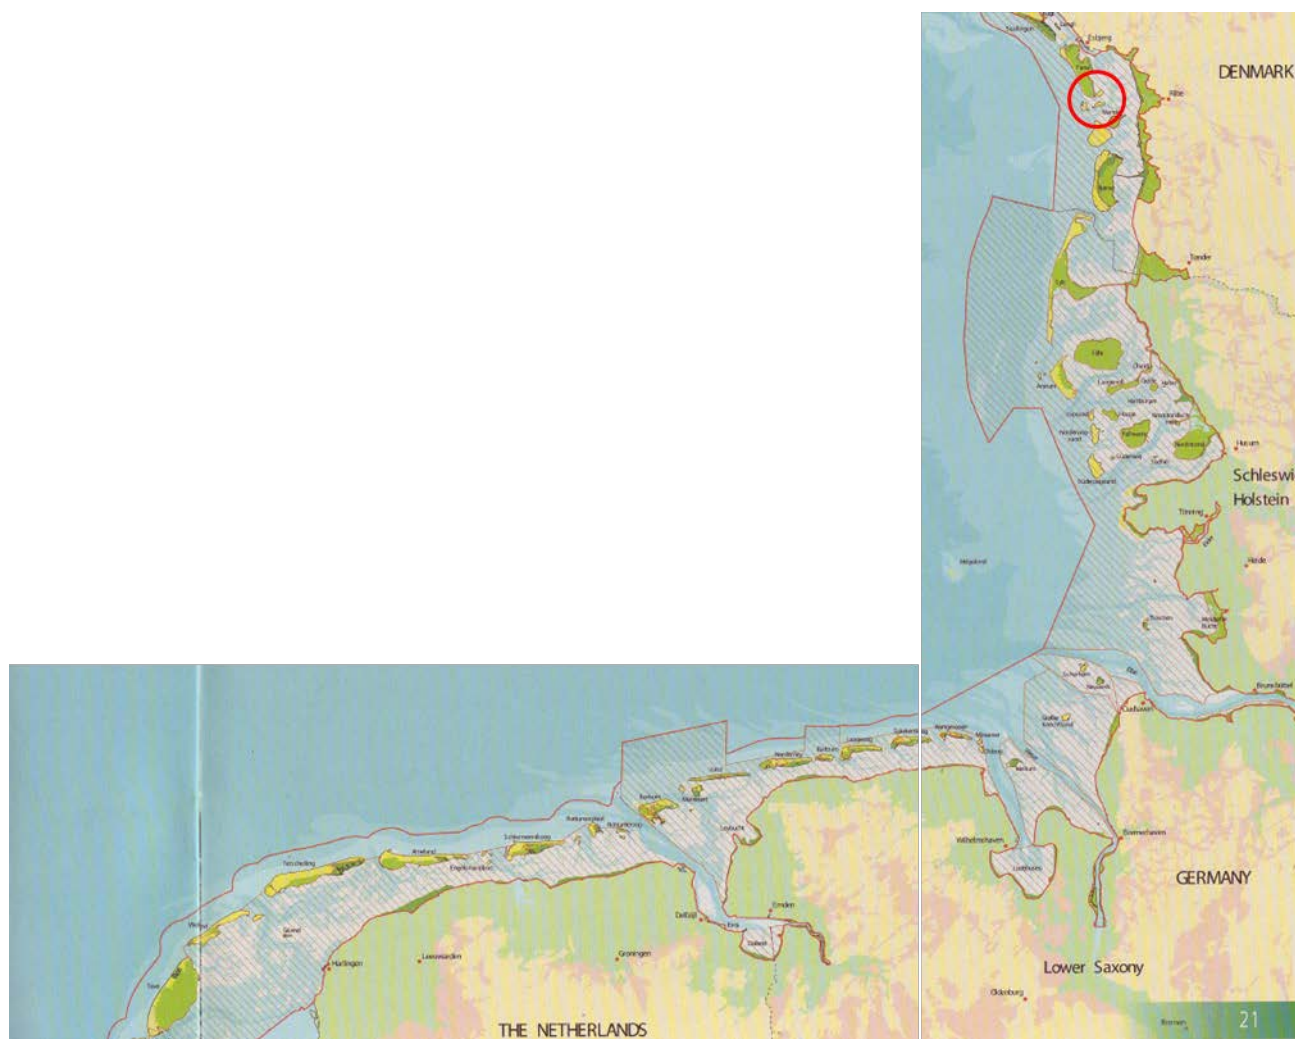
Esbjerg
Fanø
Ribe
Mandø
DENMARK
Rømø
Tønder
Sylt
Föhr
Amrum
Pellworm
Husum
Schleswi
Holstein
Tönning
Heide
Helgoland
Büsum
Scharhörn
Neuwerk
Cuxhaven
Brunsbüttel
Wangerooge
Spiekeroog
Langeoog
Baltrum
Norderney
Juist
Borkum
Rottumeroog
Rottumerplaat
Schiermonnikoog
Ameland
Terschelling
Vlieland
Texel
Harlingen
Leeuwarden
Groningen
Delfzijl
Emden
Leybucht
Wilhelmshaven
Bremerhaven
Oldenburg
Bremen
GERMANY
Lower Saxony
THE NETHERLANDS
21